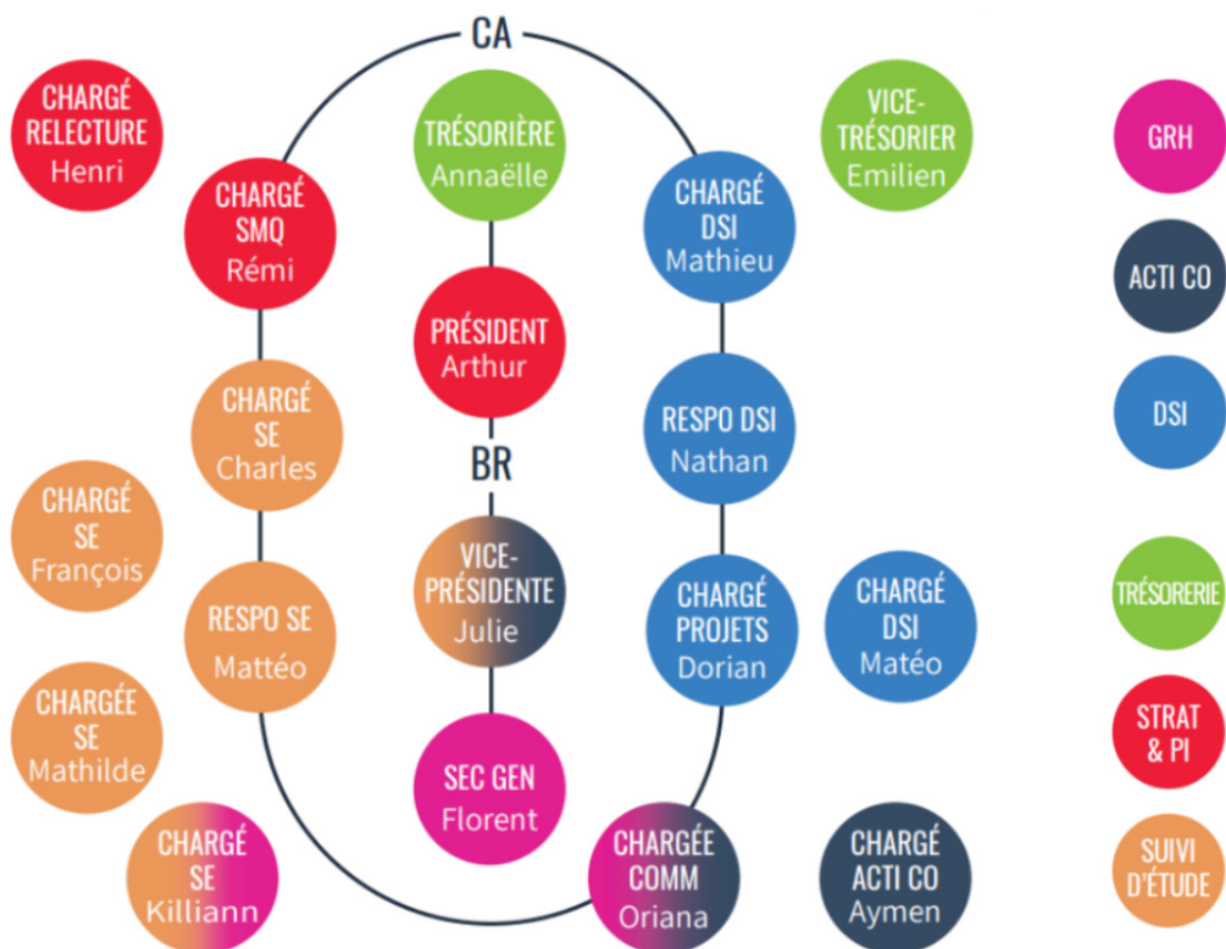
CA

CHARGÉ RELECTURE Henri

CHARGÉ SMQ Rémi

TRÉSORIÈRE Annaëlle

CHARGÉ DSI Mathieu

VICE-TRÉSORIER Emilien

GRH

ACTI CO

PRÉSIDENT Arthur

CHARGÉ SE Charles

RESPO DSI Nathan

DSI

BR

CHARGÉ SE François

VICE-PRÉSIDENTE Julie

RESPO SE Mattéo

CHARGÉ PROJETS Dorian

CHARGÉ DSI Matéo

TRÉSORERIE

CHARGÉE SE Mathilde

SEC GEN Florent

STRAT & PI

CHARGÉ SE Killiann

CHARGÉE COMM Oriana

CHARGÉ ACTI CO Aymen

SUIVI D'ÉTUDE